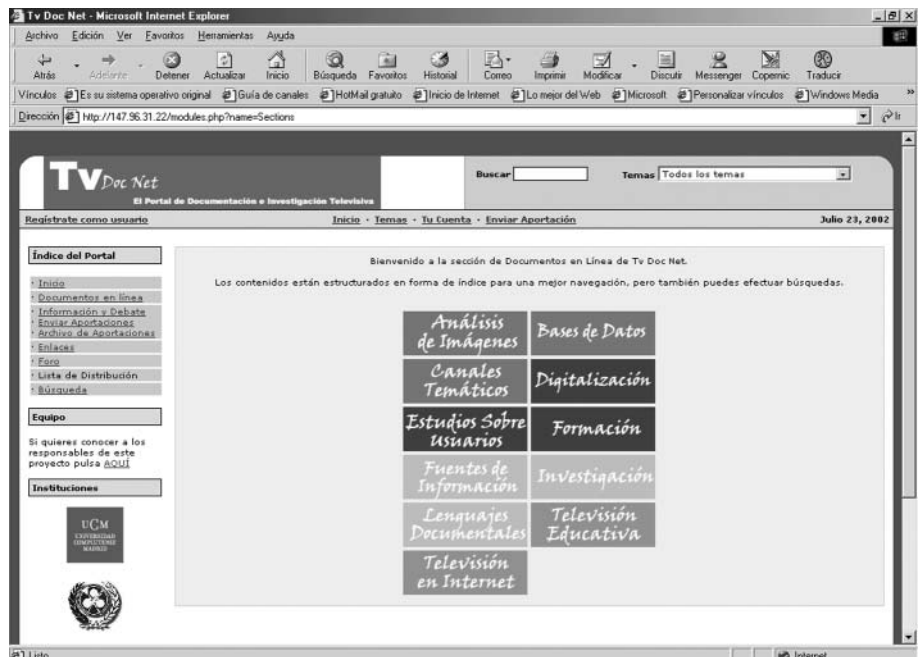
Tv Doc Net - Microsoft Internet Explorer

Archivo Edición Ver Favoritos Herramientas Ayuda

Atrás Adelante Detener Actualizar Inicio Búsqueda Favoritos Historial Correo Imprimir Modificar Discutir Messenger Copernic Traducir

Vínculos Es su sistema operativo original Guía de canales HotMail gratuito Inicio de Internet Lo mejor del Web Microsoft Personalizar vínculos Windows Media

Dirección http://147.96.31.22/modules.php?name=Sections Ir

Tv Doc Net
El Portal de Documentación e Investigación Televisiva

Buscar

Temas Todos los temas

Regístrate como usuario

Inicio · Temas · Tu Cuenta · Enviar Aportación

Julio 23, 2002

Índice del Portal

· Inicio
· Documentos en línea
· Información y Debate
· Enviar Aportaciones
· Archivo de Aportaciones
· Enlaces
· Foro
· Lista de Distribución
· Búsqueda

Equipo

Si quieres conocer a los responsables de este proyecto pulsa AQUÍ

Instituciones

UCM
UNIVERSIDAD COMPLUTENSE MADRID

Bienvenido a la sección de Documentos en Línea de Tv Doc Net.

Los contenidos están estructurados en forma de índice para una mejor navegación, pero también puedes efectuar búsquedas.

Análisis de Imágenes

Bases de Datos

Canales Temáticos

Digitalización

Estudios Sobre Usuarios

Formación

Fuentes de Información

Investigación

Lenguajes Documentales

Televisión Educativa

Televisión en Internet

Listo

Internet